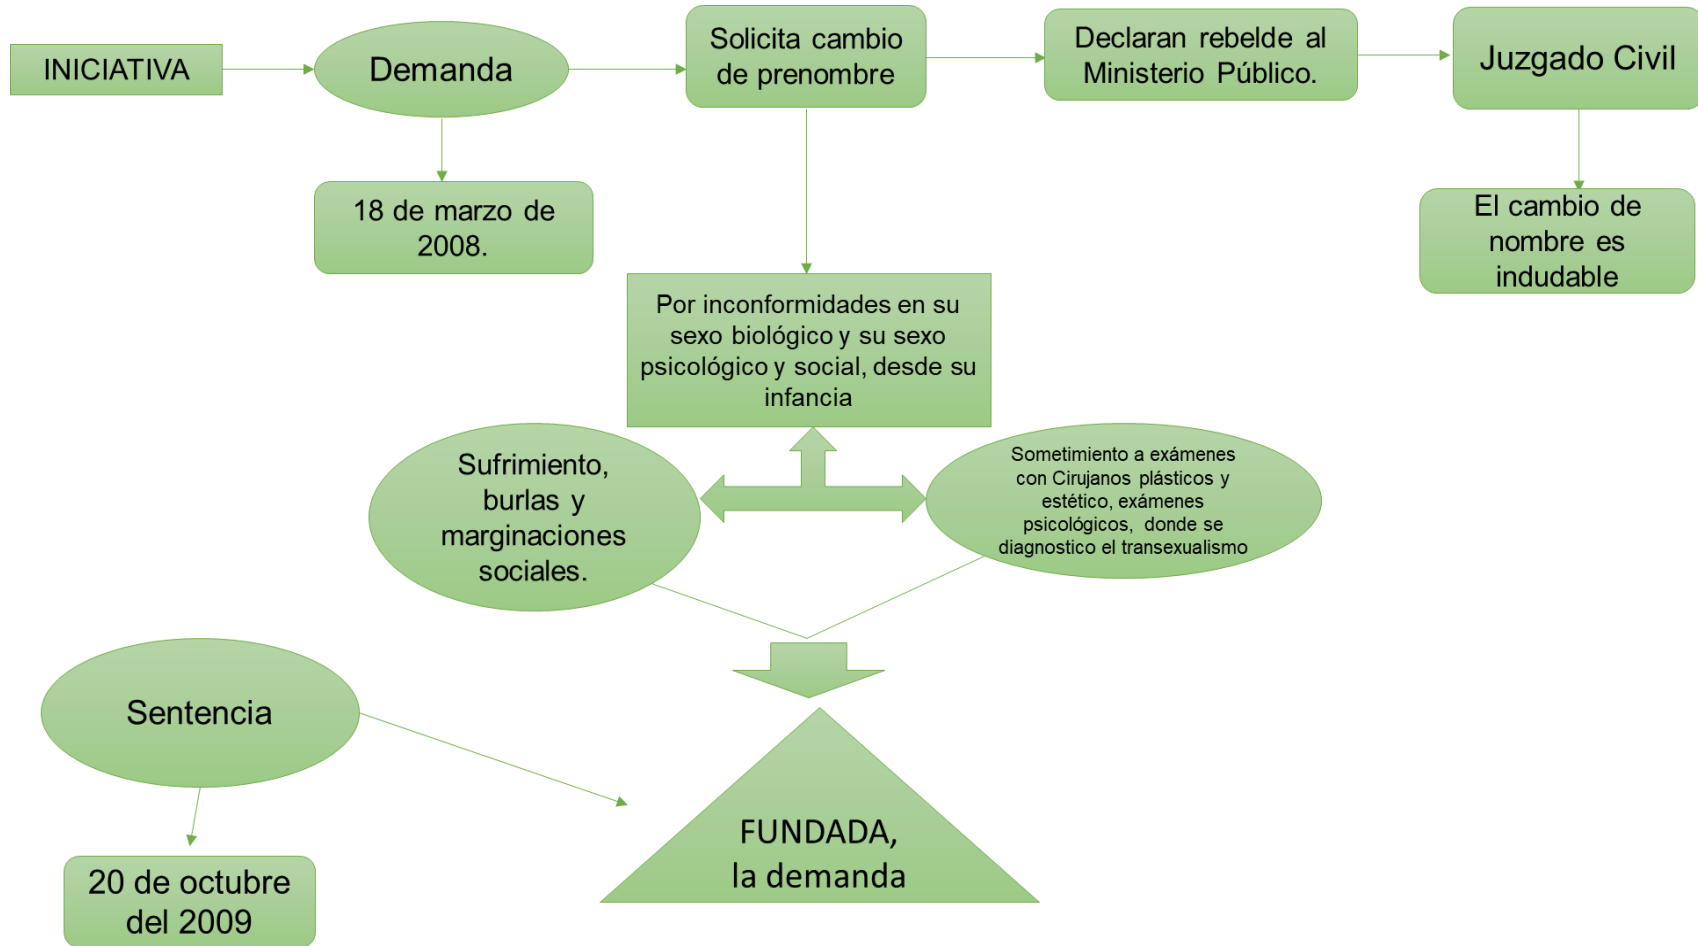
INICIATIVA

Demanda

Solicita cambio de prenombre

Declaran rebelde al Ministerio Público.

Juzgado Civil

18 de marzo de 2008.

El cambio de nombre es indudable

Por inconformidades en su sexo biológico y su sexo psicológico y social, desde su infancia

Sufrimiento, burlas y marginaciones sociales.

Sometimiento a exámenes con Cirujanos plásticos y estético, exámenes psicológicos, donde se diagnostico el transexualismo

Sentencia

FUNDADA, la demanda

20 de octubre del 2009